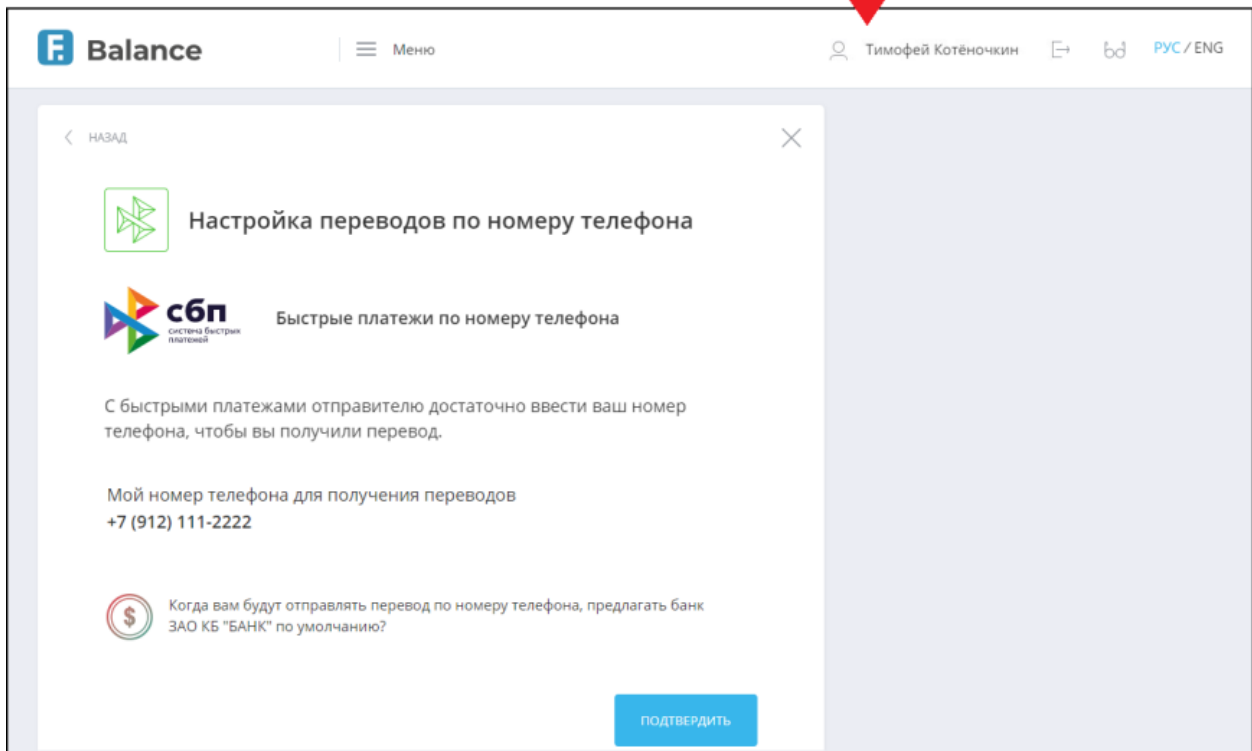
Balance

Меню

Тимофей Котёночкин

РУС / ENG

НАЗАД

Настройка переводов по номеру телефона

сбп
система быстрых платежей

Быстрые платежи по номеру телефона

С быстрыми платежами отправителю достаточно ввести ваш номер телефона, чтобы вы получили перевод.

Мой номер телефона для получения переводов
+7 (912) 111-2222

Когда вам будут отправлять перевод по номеру телефона, предлагать банк ЗАО КБ "БАНК" по умолчанию?

ПОДТВЕРДИТЬ